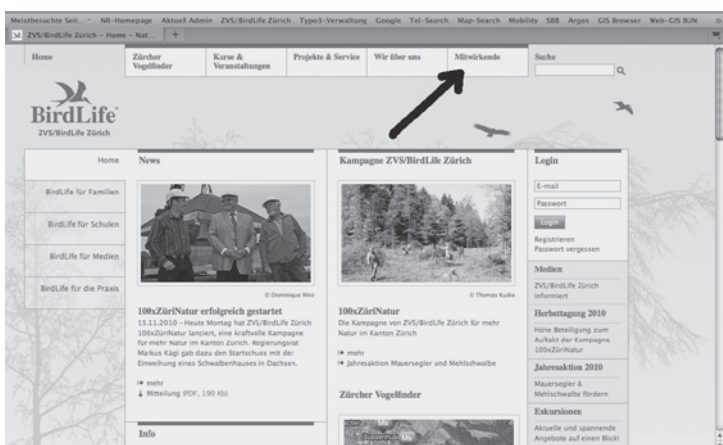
Meistbesuchte Seit... NR-Homepage Aktuell Admin ZVS/BirdLife Zürich Typo3-Verwaltung Google Tel-Search Map-Search Mobility SBB Argos GIS Browser Web-GIS BJN

ZVS/BirdLife Zürich - Home - Nat...

Home | Zürcher Vogelfinder | Kurse & Veranstaltungen | Projekte & Service | Wir über uns | Mitwirkende | Suche

BirdLife
ZVS/BirdLife Zürich

Home

BirdLife für Familien

BirdLife für Schulen

BirdLife für Medien

BirdLife für die Praxis

News

© Dominique Wirz

100xZüriNatur erfolgreich gestartet
15.11.2010 - Heute Montag hat ZVS/BirdLife Zürich 100xZüriNatur lanciert, eine kraftvolle Kampagne für mehr Natur im Kanton Zürich. Regierungsrat Markus Kägi gab dazu den Startschuss mit der Einweihung eines Schwalbenhauses in Dachsen.

mehr
Mitteilung (PDF, 190 kb)

Info

Kampagne ZVS/BirdLife Zürich

© Thomas Kuske

100xZüriNatur
Die Kampagne von ZVS/BirdLife Zürich für mehr Natur im Kanton Zürich

mehr
Jahresaktion Mauersegler und Mehlschwalbe

Zürcher Vogelfinder

Login

E-mail
Passwort
Login
Registrieren
Passwort vergessen

Medien
ZVS/BirdLife Zürich informiert

Herbsttagung 2010
Hohe Beteiligung zum Auftakt der Kampagne 100xZüriNatur

Jahresaktion 2010
Mauersegler & Mehlschwalbe fördern

Exkursionen
Aktuelle und spannende Angebote auf einen Blick!